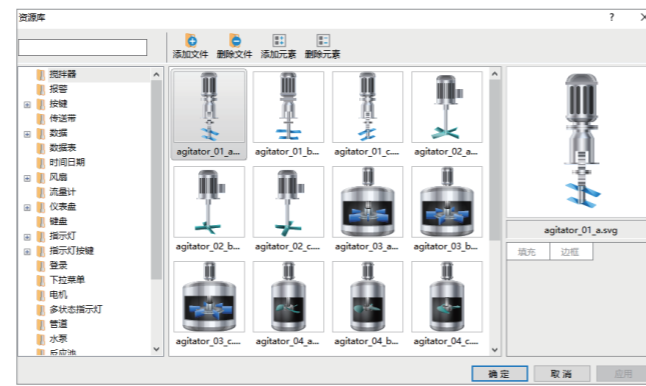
资源库

?

×

添加文件 删除文件 添加元素 删除元素

搅拌器
报警
按键
传送带
数据
数据表
时间日期
风扇
流量计
仪表盘
键盘
指示灯
指示灯按键
登录
下拉菜单
电机
多状态指示灯
管道
水泵
反应池

agitator_01_a...
agitator_01_b...
agitator_01_c...
agitator_02_a...
agitator_02_b...
agitator_02_c...
agitator_03_a...
agitator_03_b...
agitator_03_c...
agitator_04_a...
agitator_04_b...
agitator_04_c...

agitator_01_a.svg

填充 边框

确定 取消 应用